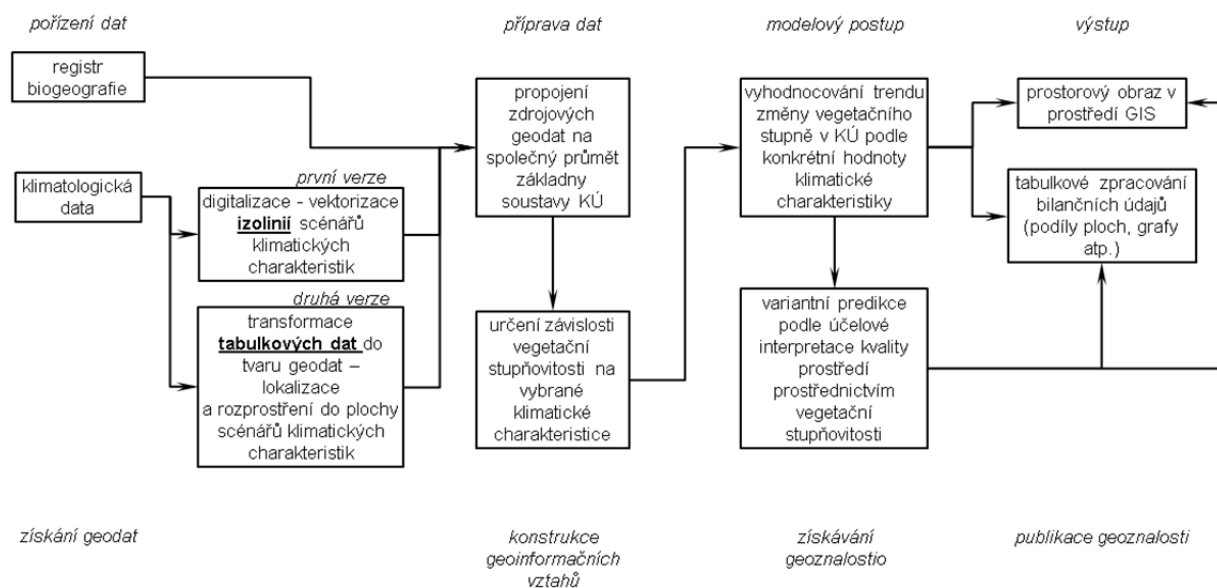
pořízení dat

příprava dat

modelový postup

výstup

registr biogeografie

klimatologická data

první verze

digitalizace - vektorizace izolinií scénářů klimatických charakteristik

druhá verze

transformace tabulkových dat do tvaru geodat – lokalizace a rozprostření do plochy scénářů klimatických charakteristik

propojení zdrojových geodat na společný průmět základny soustavy KÚ

určení závislosti vegetační stupňovitosti na vybrané klimatické charakteristice

vyhodnocování trendu změny vegetačního stupně v KÚ podle konkrétní hodnoty klimatické charakteristiky

variantní predikce podle účelové interpretace kvality prostředí prostřednictvím vegetační stupňovitosti

prostorový obraz v prostředí GIS

tabulkové zpracování bilančních údajů (podíly ploch, grafy atp.)

získání geodat

konstrukce geoinformačních vztahů

získávání geoznalostio

publikace geoznalosti